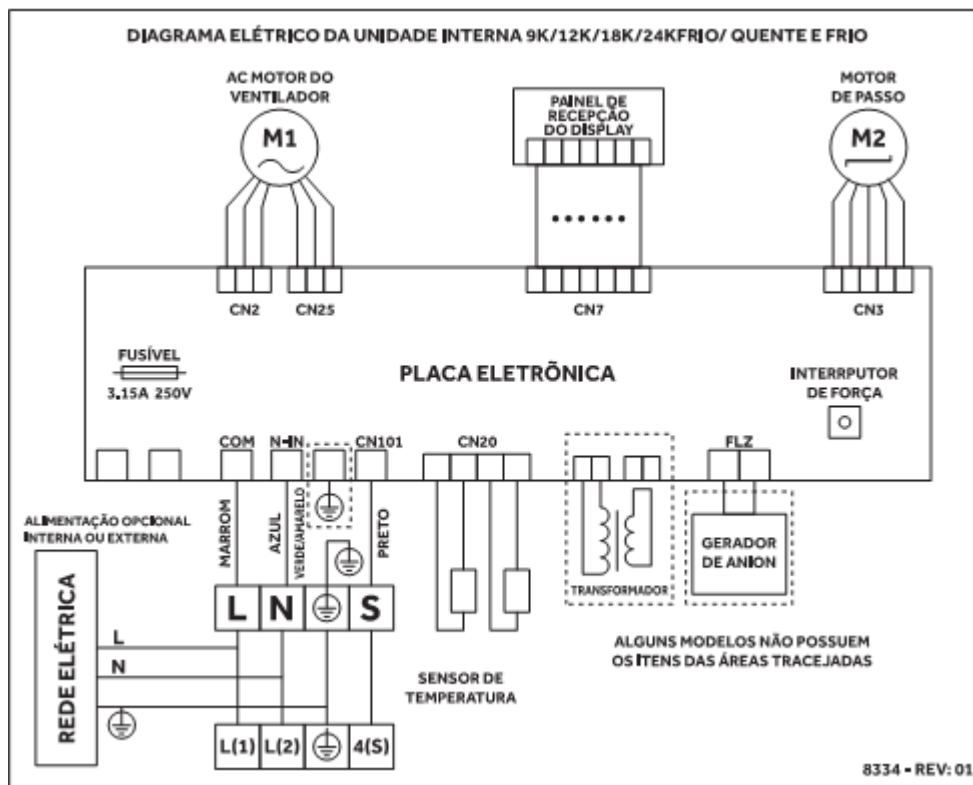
DIAGRAMA ELÉTRICO DA UNIDADE INTERNA 9K/12K/18K/24KFRIO/ QUENTE E FRIO

AC MOTOR DO VENTILADOR

M1

PAINEL DE RECEPÇÃO DO DISPLAY

MOTOR DE PASSO

M2

CN2 CN25

CN7

CN3

FUSÍVEL
3.15A 250V

PLACA ELETRÔNICA

INTERRPUTOR DE FORÇA

COM N-IN CN101 CN20 FLZ

ALIMENTAÇÃO OPCIONAL INTERNA OU EXTERNA

MARROM AZUL VERDE/AMARELO PRETO

GERADOR DE ANION

TRANSFORMADOR

REDE ELÉTRICA

L
N

L N S

L(1) L(2) 4(S)

SENSOR DE TEMPERATURA

ALGUNS MODELOS NÃO POSSUEM OS ITENS DAS ÁREAS TRACEJADAS

8334 - REV: 01